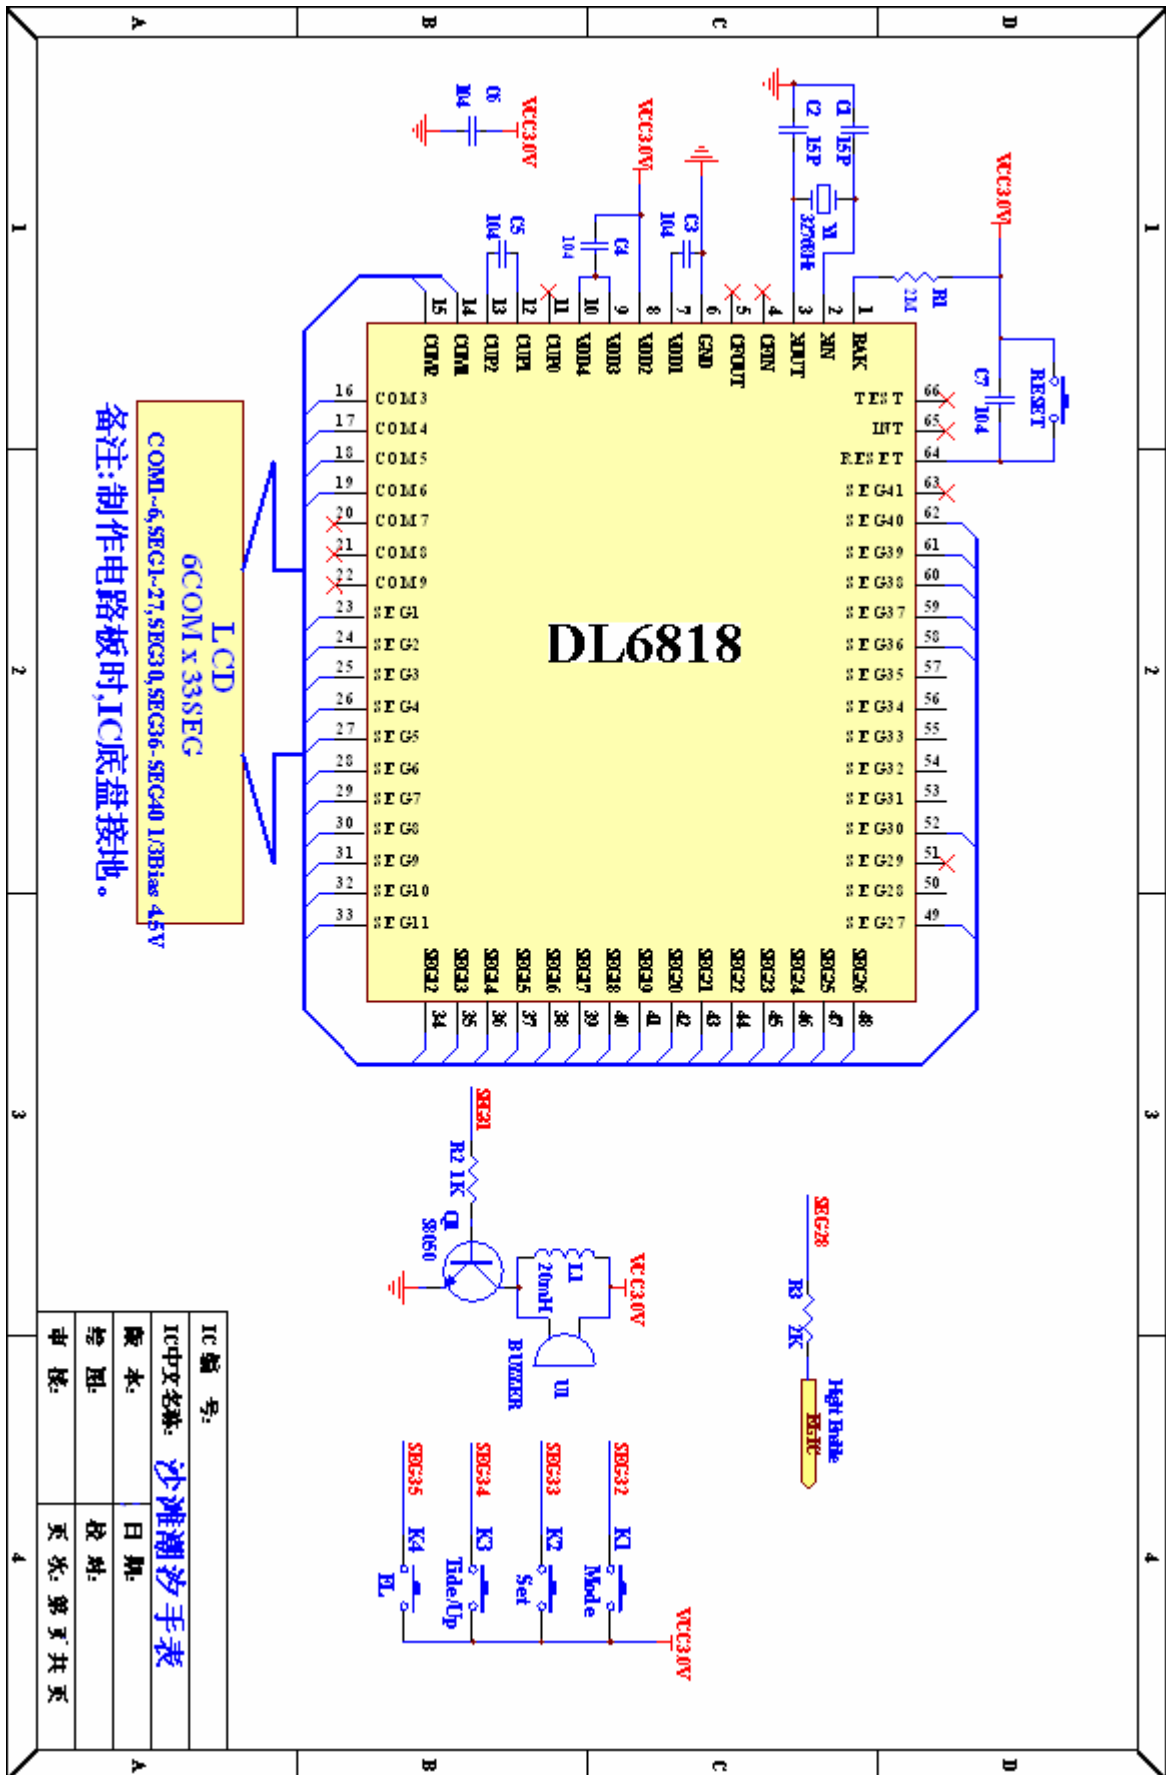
A
B
C
D
1
2
3
4

DL6818

VCC3.0V
C6
104
VCC3.0V
C5
104
C4
104
C3
104
C1
15P
C2
15P
Y1
32768Hz
VCC3.0V
R1
2M
C7
104
RESET

1 BAK
2 XIN
3 XOUT
4 CPIN
5 CPOUT
6 GND
7 VDD1
8 VDD2
9 VDD3
10 VDD4
11 CUP0
12 CUP1
13 CUP2
14 COM1
15 COM2
16 COM3
17 COM4
18 COM5
19 COM6
20 COM7
21 COM8
22 COM9
23 SEG1
24 SEG2
25 SEG3
26 SEG4
27 SEG5
28 SEG6
29 SEG7
30 SEG8
31 SEG9
32 SEG10
33 SEG11
34 SEG12
35 SEG13
36 SEG14
37 SEG15
38 SEG16
39 SEG17
40 SEG18
41 SEG19
42 SEG20
43 SEG21
44 SEG22
45 SEG23
46 SEG24
47 SEG25
48 SEG26
49 SEG27
50 SEG28
51 SEG29
52 SEG30
53 SEG31
54 SEG32
55 SEG33
56 SEG34
57 SEG35
58 SEG36
59 SEG37
60 SEG38
61 SEG39
62 SEG40
63 SEG41
64 RESET
65 INT
66 TEST

LCD
6COM x 33SEG
COM1-6,SEG1-27,SEG30,SEG36-SEG40 1/3Bias 4.5V
备注:制作电路板时,IC底盘接地。

SEG31
R2 1K
Q1
8050
VCC3.0V
L1
20mH
U1
BUZZER

SEG28
R3 2K
Hght Enable
EL1C

SEG32 K1 Mode
SEG33 K2 Set
SEG34 K3 Tide/Up
SEG35 K4 EL
VCC3.0V

IC编号:
IC中文名称: 沙滩潮汐手表
版本:
日期:
绘图:
校对:
审核:
页次: 第 页 共 页